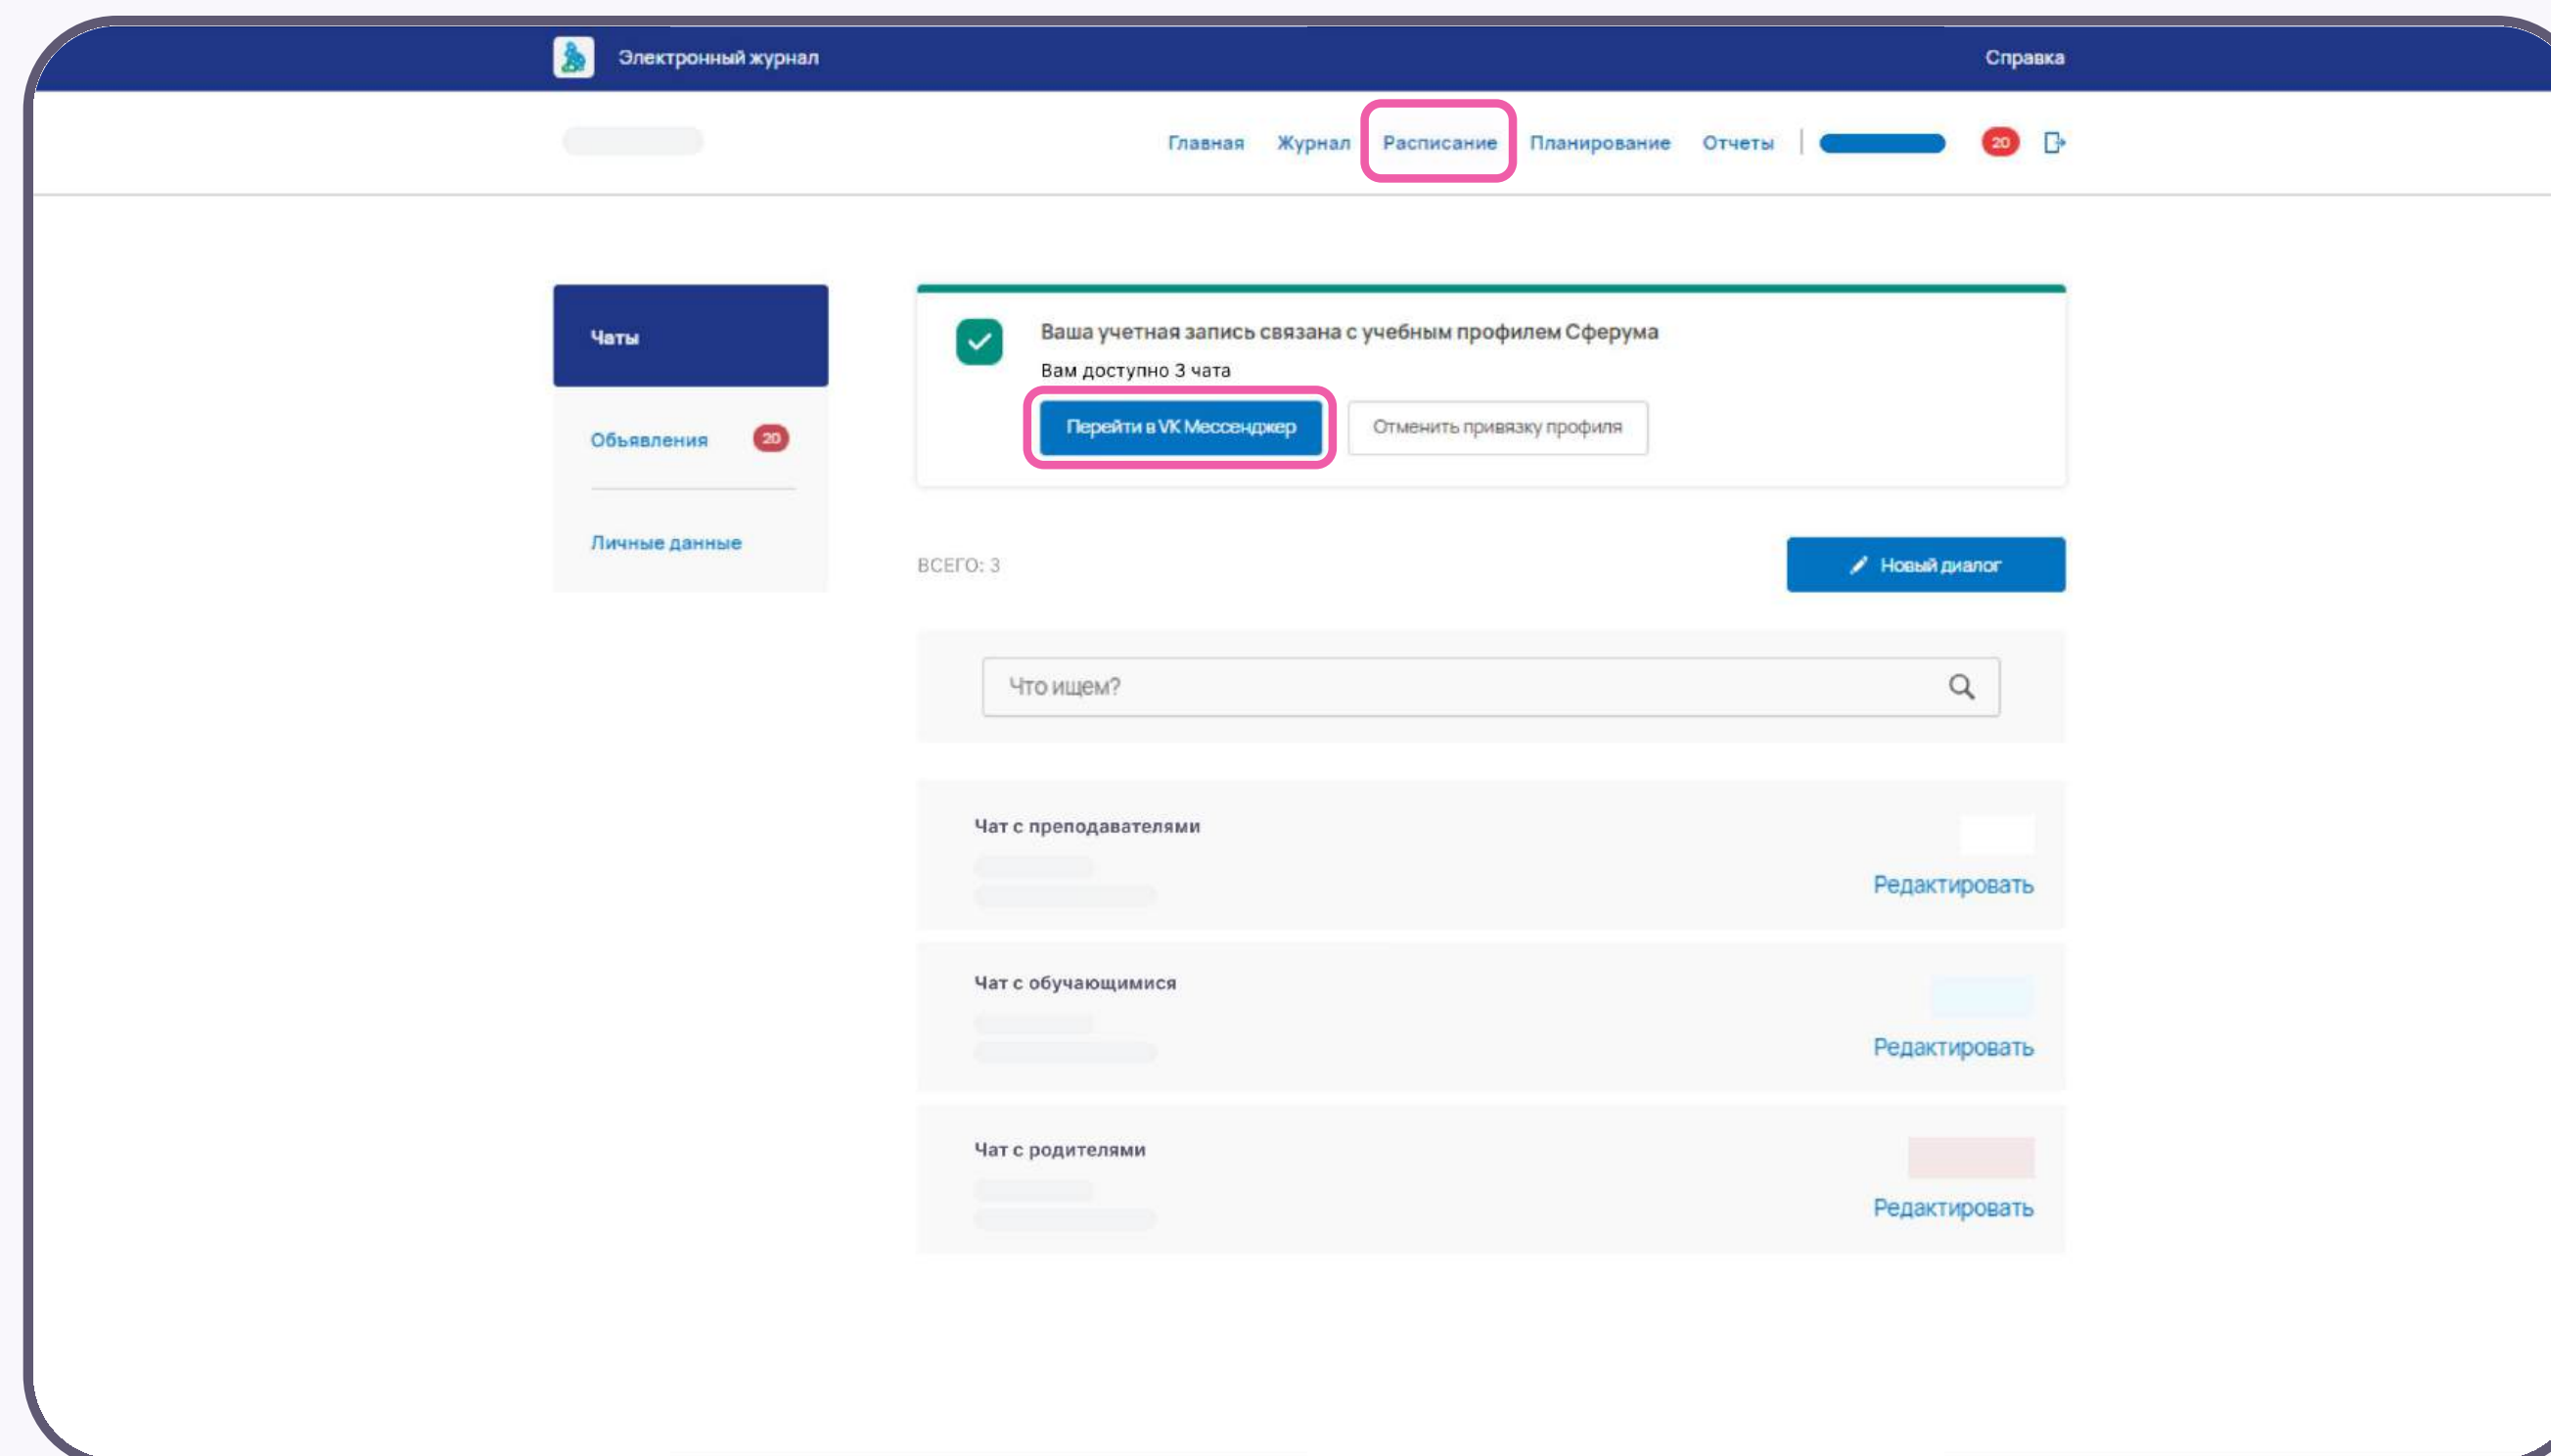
Электронный журнал

Справка

Главная Журнал Расписание Планирование Отчеты 20

Чаты

Объявления 20

Личные данные

Ваша учетная запись связана с учебным профилем Сферума

Вам доступно 3 чата

Перейти в VK Мессенджер

Отменить привязку профиля

ВСЕГО: 3

Новый диалог

Что ищем?

Чат с преподавателями

Редактировать

Чат с обучающимися

Редактировать

Чат с родителями

Редактировать